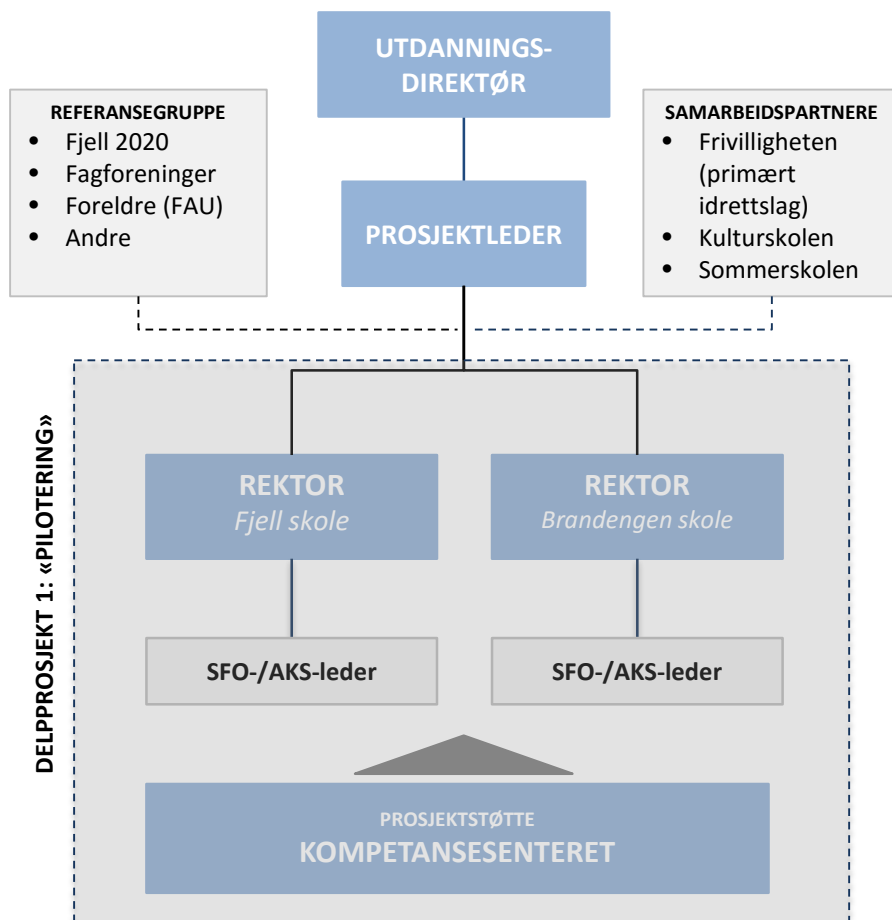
UTDANNINGS-DIREKTØR

REFERANSEGRUPPE
- Fjell 2020
- Fagforeninger
- Foreldre (FAU)
- Andre

SAMARBEIDSPARTNERE
- Frivilligheten (primært idrettslag)
- Kulturskolen
- Sommerskolen

PROSJEKTLEDER

DELPPROSJEKT 1: «PILOTERING»

REKTOR
*Fjell skole*

REKTOR
*Brandengen skole*

SFO-/AKS-leder

SFO-/AKS-leder

PROSJEKTSTØTTE
KOMPETANSESENTERET